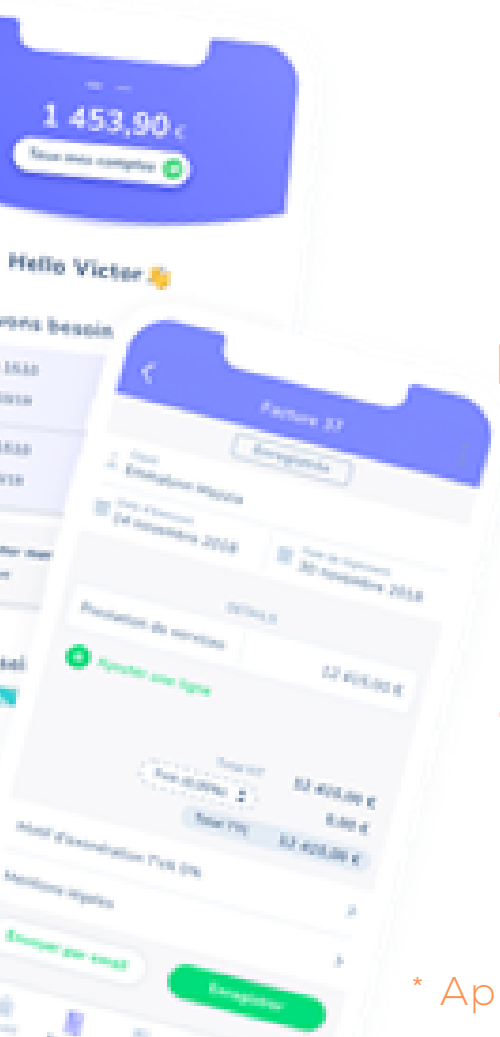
1 453,90 €

Tous mes comptes

Hello Victor

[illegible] besoin

Facture 37

Enregistrer

Client
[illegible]

Date d'émission
24 novembre 2018

Date d'échéance
30 novembre 2018

DÉTAILS

Prestation de services

12 459,00 €

Ajouter une ligne

Total HT

Taux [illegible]

12 459,00 €

0,00 €

Total TTC

12 459,00 €

Motif d'exonération TVA 0%

Mentions légales

Envoyer par email

Enregistrer

* Ap